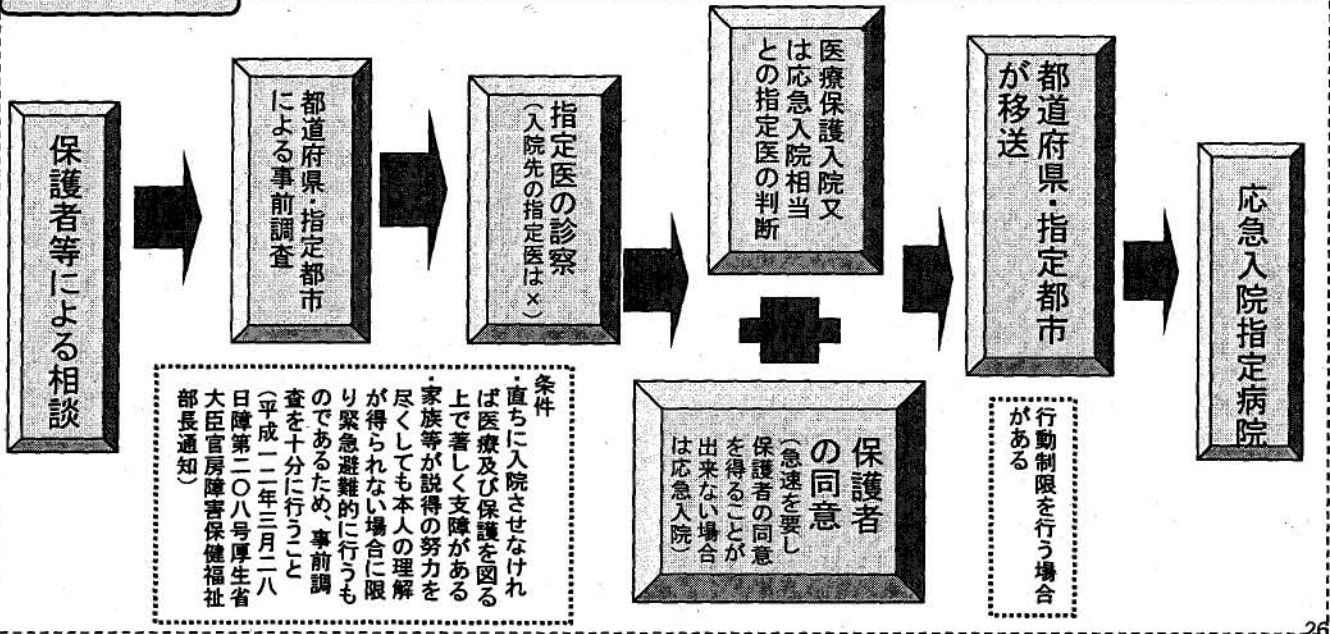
保護者等による相談

都道府県・指定都市による事前調査

指定医の診察
（入院先の指定医は×）

医療保護入院又は応急入院相当との指定医の判断

保護者の同意
（急速を要し保護者の同意を得ることが出来ない場合は応急入院）

都道府県・指定都市が移送

応急入院指定病院

条件
・直ちに入院させなければ医療及び保護を図る上で著しく支障がある
・家族等が説得の努力を尽くしても本人の理解が得られない場合に限り緊急避難的に行うものであるため、事前調査を十分に行うこと
（平成一二年三月二八日障第二〇八号厚生省大臣官房障害保健福祉部長通知）

行動制限を行う場合がある

26